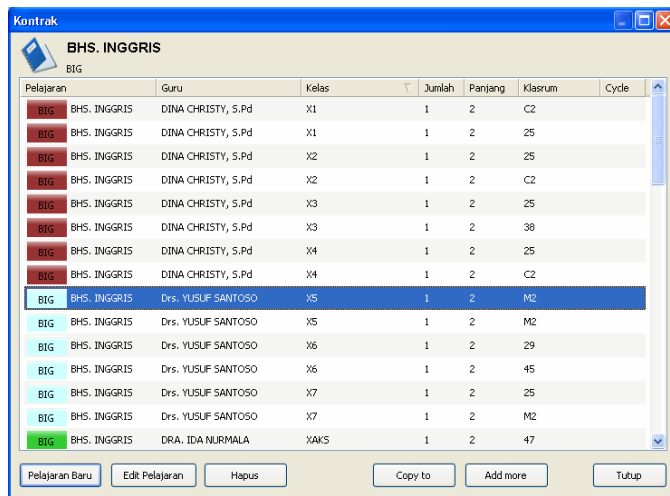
Kontrak

BHS. INGGRIS
BIG

| Pelajaran | | Guru | Kelas | Jumlah | Panjang | Klasrum | Cycle |
|---|---|---|---|---|---|---|---|
| BIG | BHS. INGGRIS | DINA CHRISTY, S.Pd | X1 | 1 | 2 | C2 | |
| BIG | BHS. INGGRIS | DINA CHRISTY, S.Pd | X1 | 1 | 2 | 25 | |
| BIG | BHS. INGGRIS | DINA CHRISTY, S.Pd | X2 | 1 | 2 | 25 | |
| BIG | BHS. INGGRIS | DINA CHRISTY, S.Pd | X2 | 1 | 2 | C2 | |
| BIG | BHS. INGGRIS | DINA CHRISTY, S.Pd | X3 | 1 | 2 | 25 | |
| BIG | BHS. INGGRIS | DINA CHRISTY, S.Pd | X3 | 1 | 2 | 38 | |
| BIG | BHS. INGGRIS | DINA CHRISTY, S.Pd | X4 | 1 | 2 | 25 | |
| BIG | BHS. INGGRIS | DINA CHRISTY, S.Pd | X4 | 1 | 2 | C2 | |
| BIG | BHS. INGGRIS | Drs. YUSUF SANTOSO | X5 | 1 | 2 | M2 | |
| BIG | BHS. INGGRIS | Drs. YUSUF SANTOSO | X5 | 1 | 2 | M2 | |
| BIG | BHS. INGGRIS | Drs. YUSUF SANTOSO | X6 | 1 | 2 | 29 | |
| BIG | BHS. INGGRIS | Drs. YUSUF SANTOSO | X6 | 1 | 2 | 45 | |
| BIG | BHS. INGGRIS | Drs. YUSUF SANTOSO | X7 | 1 | 2 | 25 | |
| BIG | BHS. INGGRIS | Drs. YUSUF SANTOSO | X7 | 1 | 2 | M2 | |
| BIG | BHS. INGGRIS | DRA. IDA NURMALA | XAKS | 1 | 2 | 47 | |

Pelajaran Baru | Edit Pelajaran | Hapus | Copy to | Add more | Tutup